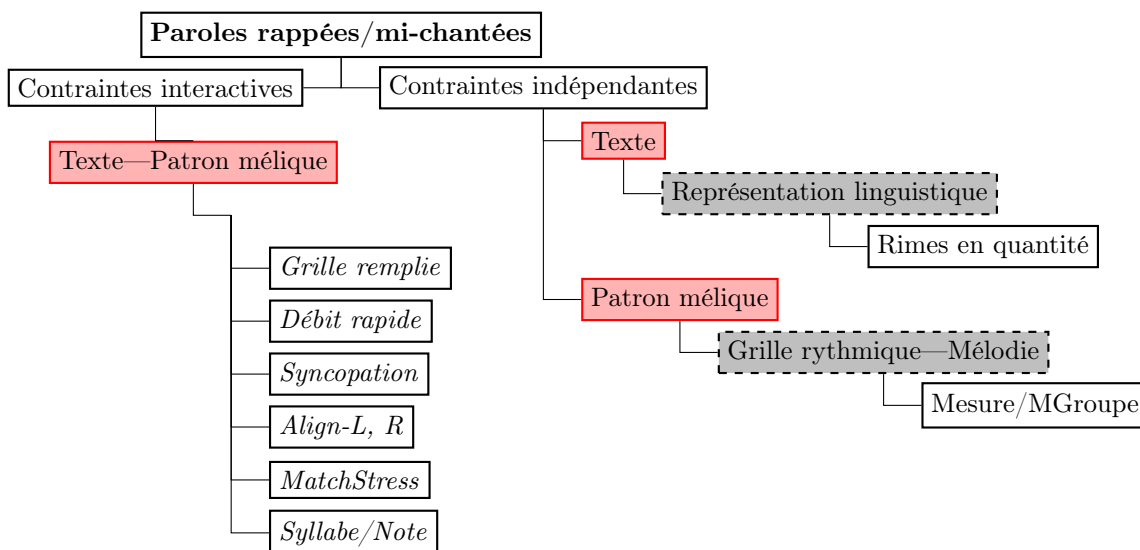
Paroles rappées/mi-chantées

Contraintes interactives

Texte—Patron mélique

Grille remplie

Débit rapide

Syncopation

Align-L, R

MatchStress

Syllabe/Note

Contraintes indépendantes

Texte

Représentation linguistique

Rimes en quantité

Patron mélique

Grille rythmique—Mélodie

Mesure/MGroupe